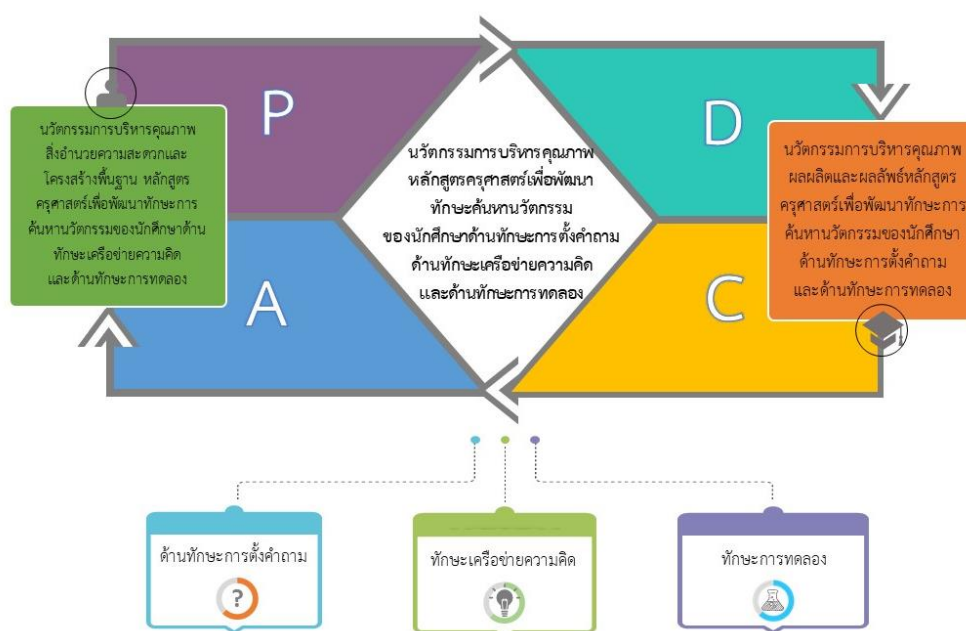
P

D

A

C

นวัตกรรมการบริหารคุณภาพ สิ่งอำนวยความสะดวกและโครงสร้างพื้นฐาน หลักสูตรครุศาสตร์เพื่อพัฒนาทักษะการค้นหานวัตกรรมของนักศึกษาด้านทักษะเครือข่ายความคิด และด้านทักษะการทดลอง

นวัตกรรมการบริหารคุณภาพ หลักสูตรครุศาสตร์เพื่อพัฒนาทักษะค้นหานวัตกรรม ของนักศึกษาด้านทักษะการตั้งคำถาม ด้านทักษะเครือข่ายความคิด และด้านทักษะการทดลอง

นวัตกรรมการบริหารคุณภาพ ผลผลิตและผลลัพธ์หลักสูตรครุศาสตร์เพื่อพัฒนาทักษะการค้นหานวัตกรรมของนักศึกษา ด้านทักษะการตั้งคำถาม และด้านทักษะการทดลอง

ด้านทักษะการตั้งคำถาม

ทักษะเครือข่ายความคิด

ทักษะการทดลอง